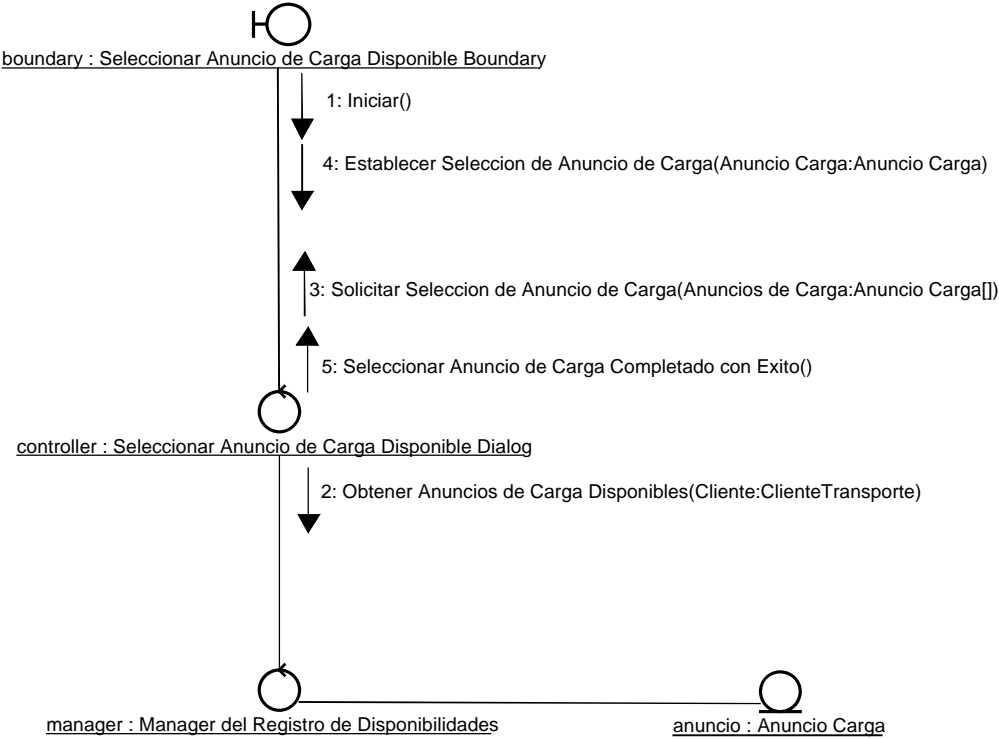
boundary : Seleccionar Anuncio de Carga Disponible Boundary

1: Iniciar()

4: Establecer Seleccion de Anuncio de Carga(Anuncio Carga:Anuncio Carga)

3: Solicitar Seleccion de Anuncio de Carga(Anuncios de Carga:Anuncio Carga[])

5: Seleccionar Anuncio de Carga Completado con Exito()

controller : Seleccionar Anuncio de Carga Disponible Dialog

2: Obtener Anuncios de Carga Disponibles(Cliente:ClienteTransporte)

manager : Manager del Registro de Disponibilidades

anuncio : Anuncio Carga